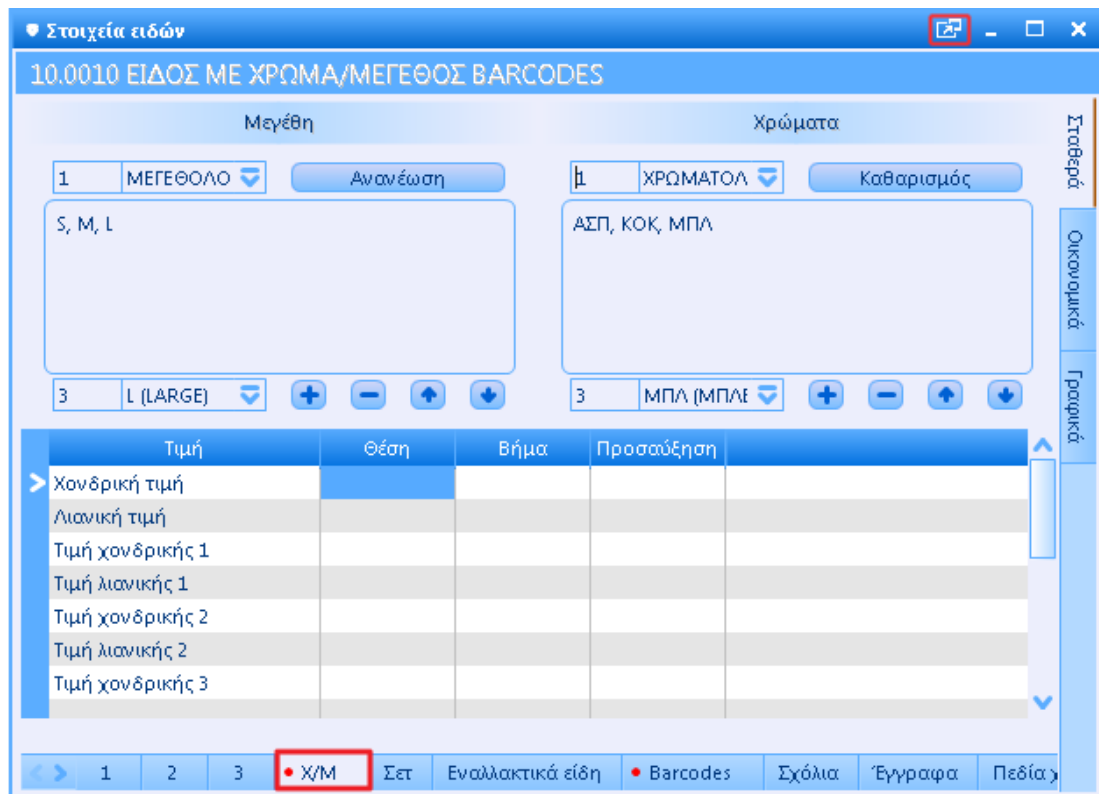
Στοιχεία ειδών

10.0010 ΕΙΔΟΣ ΜΕ ΧΡΩΜΑ/ΜΕΓΕΘΟΣ BARCODES

Μεγέθη

1 ΜΕΓΕΘΟΛΟ

Ανανέωση

S, M, L

3 L (LARGE)

Χρώματα

1 ΧΡΩΜΑΤΟΛ

Καθαρισμός

ΑΣΠ, ΚΟΚ, ΜΠΛ

3 ΜΠΛ (ΜΠΛΕ

Σταθερά

Οικονομικά

Γραφικά

| Τιμή | Θέση | Βήμα | Προσαύξηση |
|---|---|---|---|
| Χονδρική τιμή | | | |
| Λιανική τιμή | | | |
| Τιμή χονδρικής 1 | | | |
| Τιμή λιανικής 1 | | | |
| Τιμή χονδρικής 2 | | | |
| Τιμή λιανικής 2 | | | |
| Τιμή χονδρικής 3 | | | |

1 2 3 • Χ/Μ Σετ Εναλλακτικά είδη • Barcodes Σχόλια Έγγραφα Πεδία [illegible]